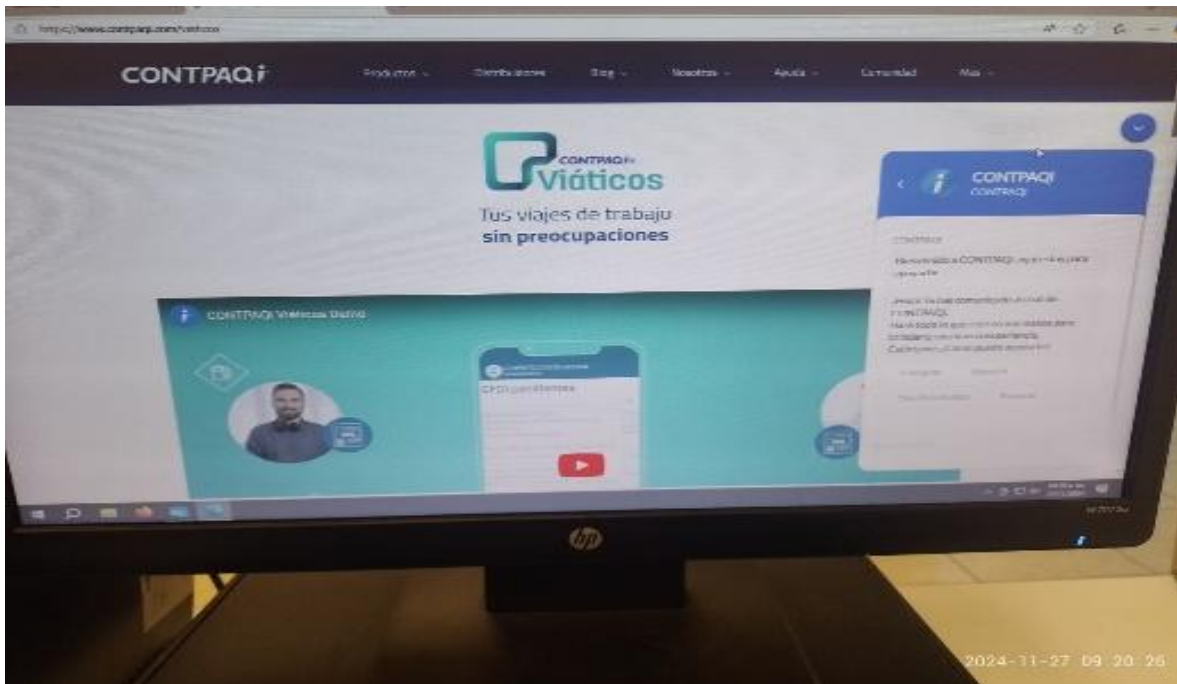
https://www.contpaqi.com/viaticos

CONTPAQi

Productos Distribuidores Blog Nosotros Ayuda Comunidad Más

CONTPAQi Viáticos

Tus viajes de trabajo sin preocupaciones

CONTPAQi Viáticos Demo

CFDI pendientes

CONTPAQi
CONTPAQi

CONTPAQi

Bienvenido a CONTPAQi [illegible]

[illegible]

hp

2024-11-27 09:20:26